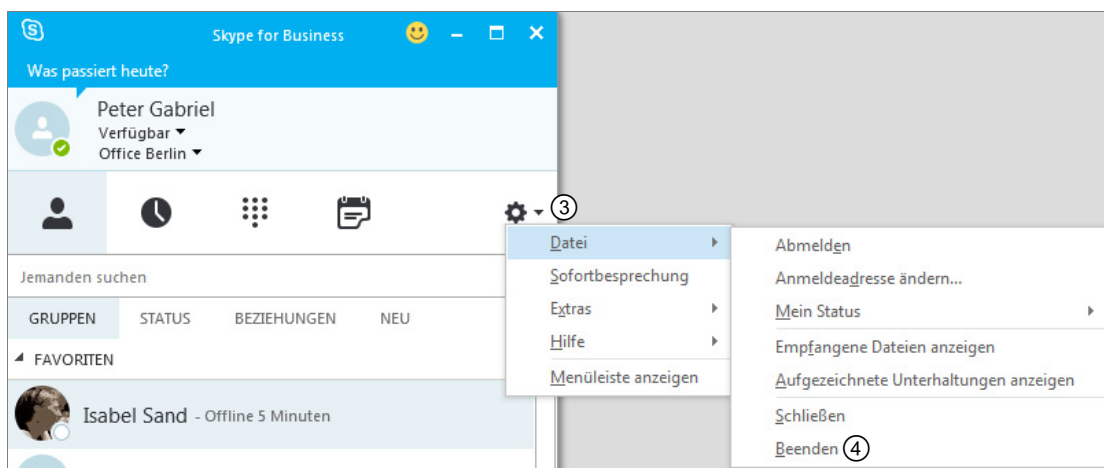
Skype for Business

Was passiert heute?

Peter Gabriel
Verfügbar
Office Berlin

③

Jemanden suchen

GRUPPEN STATUS BEZIEHUNGEN NEU

FAVORITEN

Isabel Sand - Offline 5 Minuten

Datei
Sofortbesprechung
Extras
Hilfe
Menüleiste anzeigen

Abmelden
Anmeldeadresse ändern...
Mein Status
Empfangene Dateien anzeigen
Aufgezeichnete Unterhaltungen anzeigen
Schließen
Beenden ④